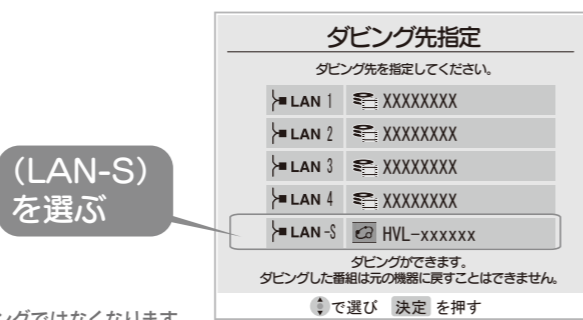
(LAN-S)
を選ぶ

ダビング先指定

ダビング先を指定してください。

LAN 1 XXXXXXXX
LAN 2 XXXXXXXX
LAN 3 XXXXXXXX
LAN 4 XXXXXXXX
LAN -S HVL-xxxxxx

ダビングができます。
ダビングした番組は元の機器に戻すことはできません。

で選び 決定 を押す

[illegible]ングではなくなります